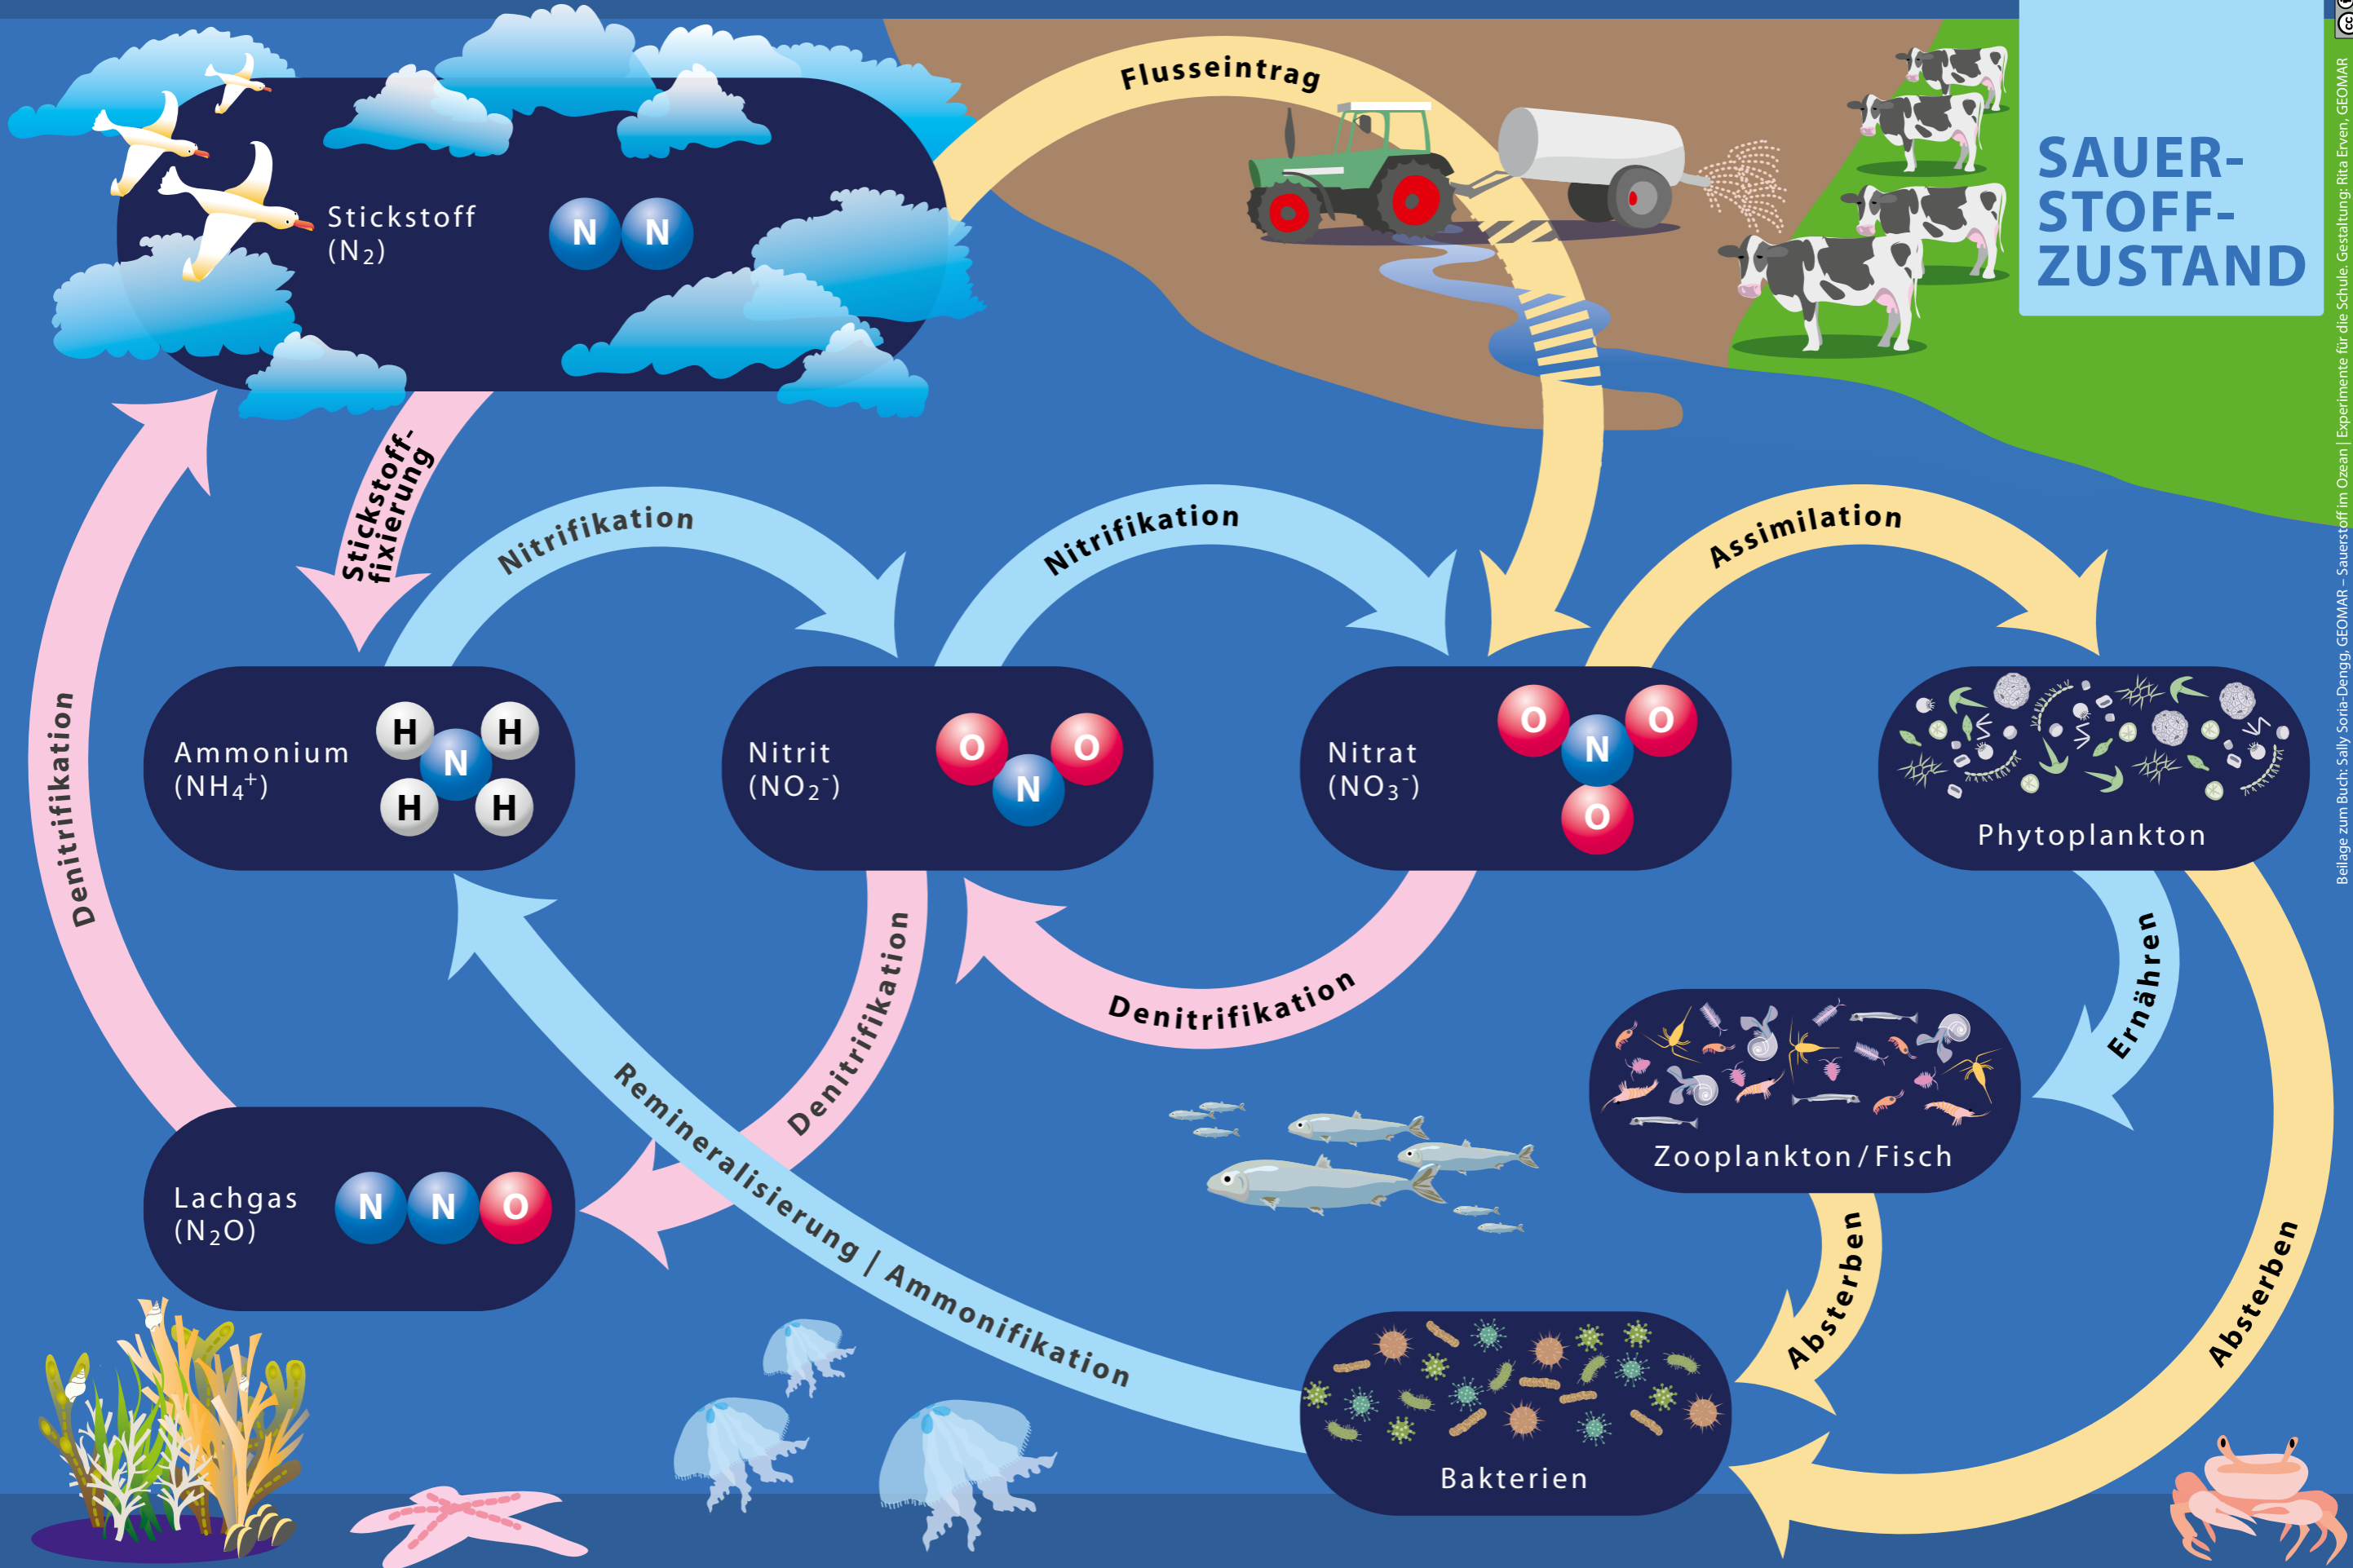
SAUER-
STOFF-
ZUSTAND

Flusseintrag

Stickstoff
($N_2$)
N N

Stickstoff-
fixierung

Nitrifikation

Nitrifikation

Assimilation

Denitrifikation

Ammonium
($NH_4^+$)
H H N H H

Nitrit
($NO_2^-$)
O O N

Nitrat
($NO_3^-$)
O N O O

Phytoplankton

Denitrifikation

Denitrifikation

Ernähren

Zooplankton / Fisch

Remineralisierung / Ammonifikation

Lachgas
($N_2O$)
N N O

Absterben

Absterben

Bakterien

Beilage zum Buch: Sally Soria-Dengg, GEOMAR – Sauerstoff im Ozean | Experimente für die Schule. Gestaltung: Rita Erven, GEOMAR